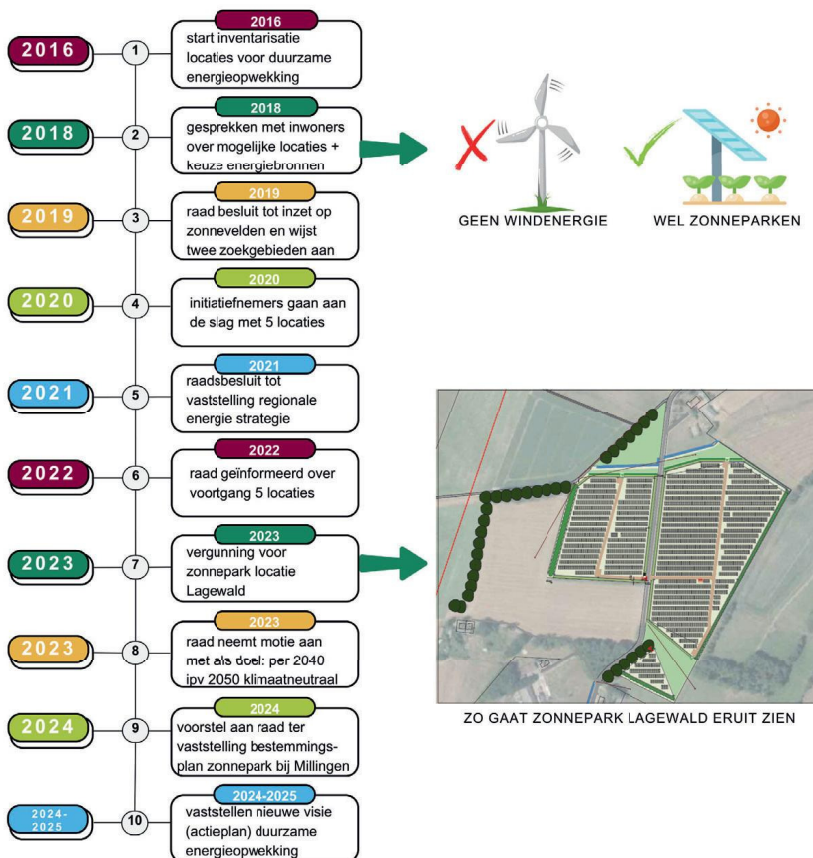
2016
1
2016
start inventarisatie locaties voor duurzame energieopwekking

2018
2
2018
gesprekken met inwoners over mogelijke locaties + keuze energiebronnen

GEEN WINDENERGIE

WEL ZONNEPARKEN

2019
3
2019
raad besluit tot inzet op zonnevelden en wijst twee zoekgebieden aan

2020
4
2020
initiatiefnemers gaan aan de slag met 5 locaties

2021
5
2021
raadsbesluit tot vaststelling regionale energie strategie

2022
6
2022
raad geïnformeerd over voortgang 5 locaties

2023
7
2023
vergunning voor zonnepark locatie Lagewald

2023
8
2023
raad neemt motie aan met als doel: per 2040 ipv 2050 klimaatneutraal

ZO GAAT ZONNEPARK LAGEWALD ERUIT ZIEN

2024
9
2024
voorstel aan raad ter vaststelling bestemmingsplan zonnepark bij Millingen

2024-2025
10
2024-2025
vaststellen nieuwe visie (actieplan) duurzame energieopwekking